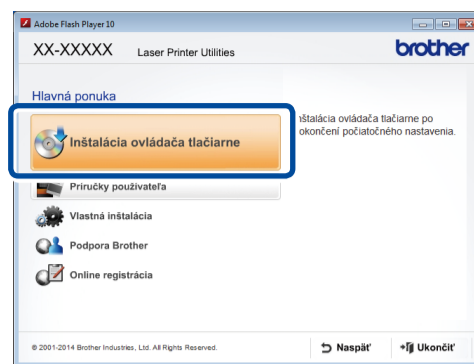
Adobe Flash Player 10

XX-XXXXX Laser Printer Utilities

brother

Hlavná ponuka

Inštalácia ovládača tlačiarne

nštalácia ovládača tlačiarne po okončení počiatočného nastavenia.

Príručky používateľa

Vlastná inštalácia

Podpora Brother

Online registrácia

© 2001-2014 Brother Industries, Ltd. All Rights Reserved.

Naspäť

Ukončiť